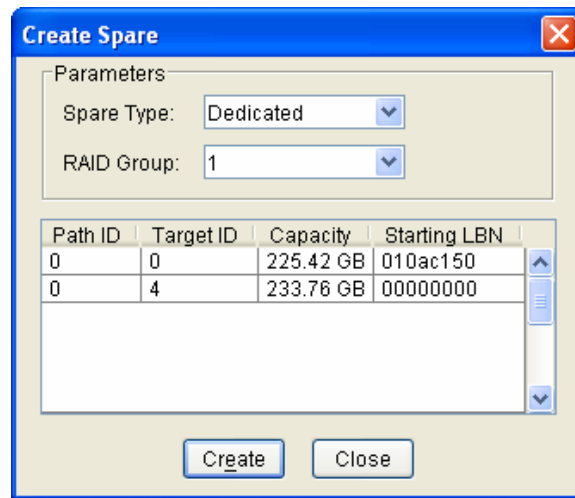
Create Spare

Parameters

Spare Type: Dedicated

RAID Group: 1

| Path ID | Target ID | Capacity | Starting LBN |
|---|---|---|---|
| 0 | 0 | 225.42 GB | 010ac150 |
| 0 | 4 | 233.76 GB | 00000000 |

Create Close